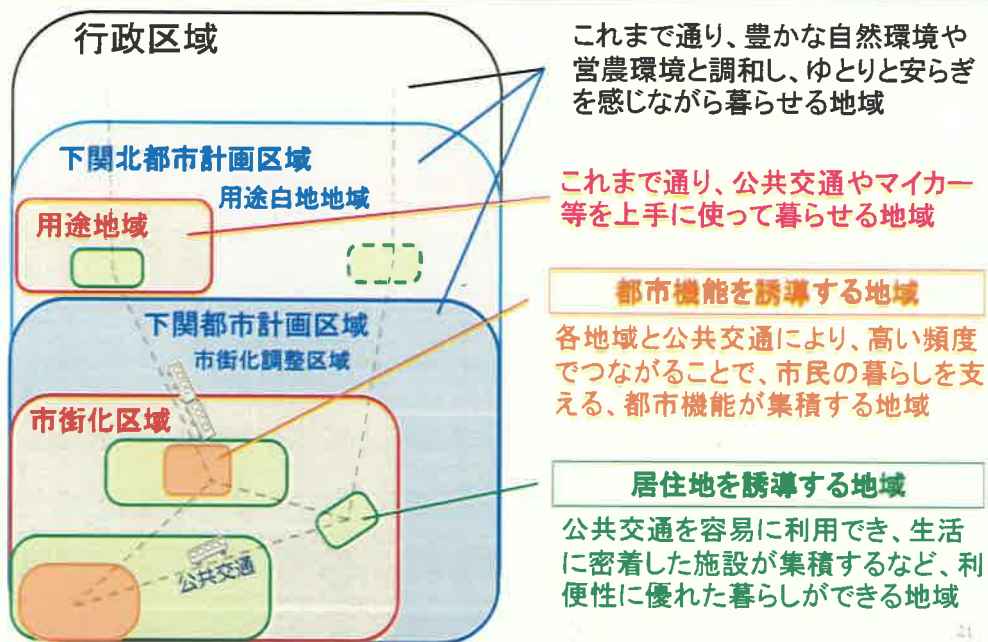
行政区域

これまで通り、豊かな自然環境や営農環境と調和し、ゆとりと安らぎを感じながら暮らせる地域

下関北都市計画区域

用途白地地域

用途地域

これまで通り、公共交通やマイカー等を上手に使って暮らせる地域

下関都市計画区域

市街化調整区域

都市機能を誘導する地域

各地域と公共交通により、高い頻度でつながることで、市民の暮らしを支える、都市機能が集積する地域

市街化区域

居住地を誘導する地域

公共交通を容易に利用でき、生活に密着した施設が集積するなど、利便性に優れた暮らしができる地域

公共交通

21